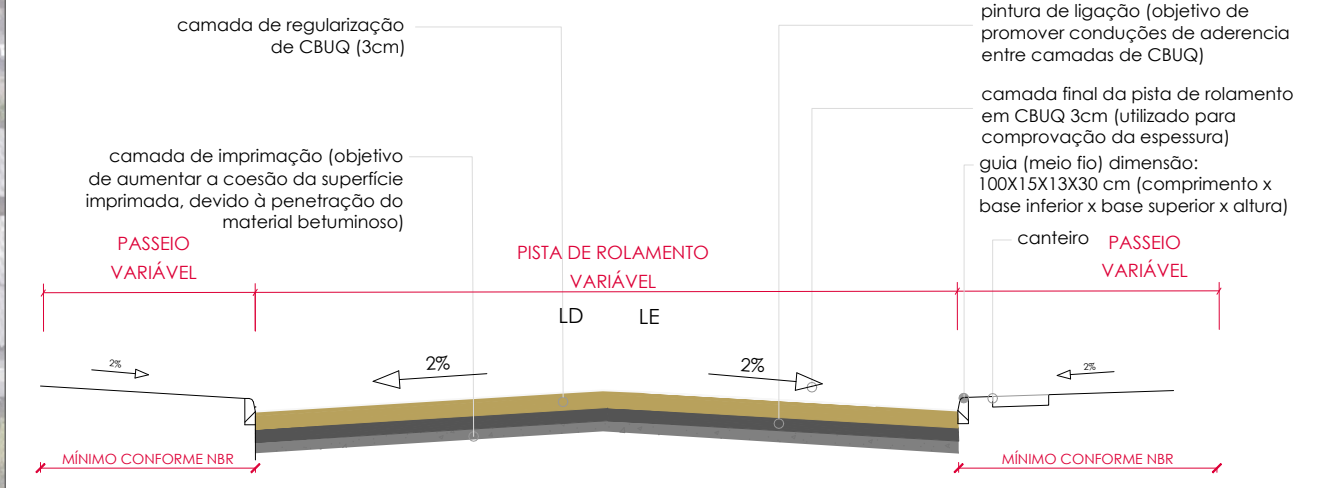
camada de regularização de CBUQ (3cm)

pintura de ligação (objetivo de promover conduções de aderencia entre camadas de CBUQ)

camada final da pista de rolamento em CBUQ 3cm (utilizado para comprovação da espessura)

camada de imprimação (objetivo de aumentar a coesão da superfície imprimada, devido à penetração do material betuminoso)

guia (meio fio) dimensão: 100X15X13X30 cm (comprimento x base inferior x base superior x altura)

canteiro

PASSEIO VARIÁVEL

PISTA DE ROLAMENTO VARIÁVEL

PASSEIO VARIÁVEL

LD

LE

2%

2%

2%

2%

MÍNIMO CONFORME NBR

MÍNIMO CONFORME NBR